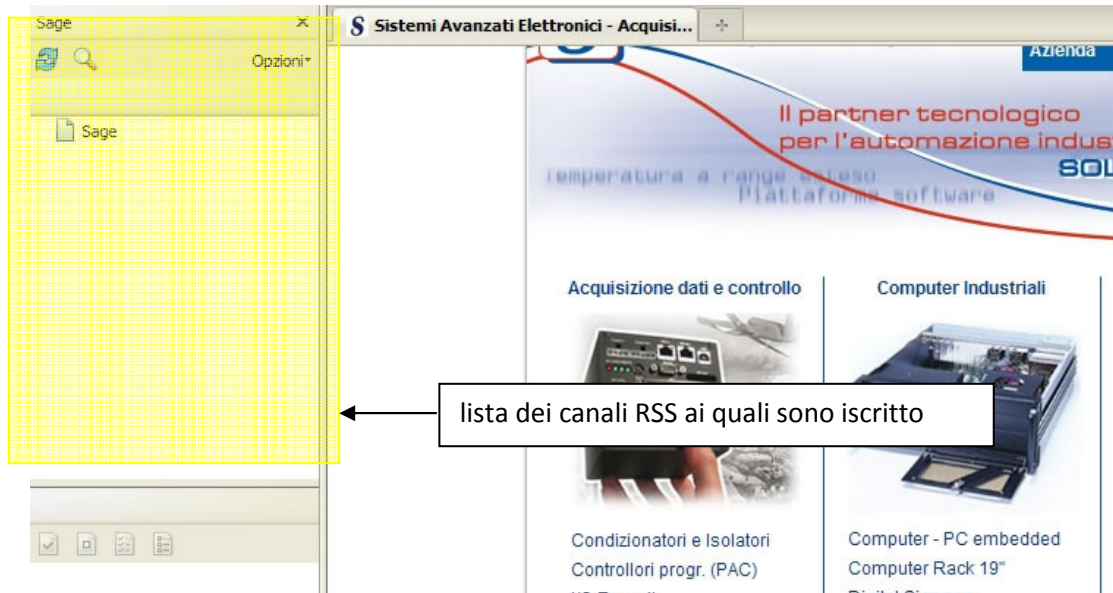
Sage ×
Opzioni
Sage

Sistemi Avanzati Elettronici - Acquisi...

Azienda
Il partner tecnologico
per l'automazione indus
SOL
Temperatura a range esteso
Piattaforma software

Acquisizione dati e controllo
Computer Industriali

lista dei canali RSS ai quali sono iscritto

Condizionatori e Isolatori
Controllori progr. (PAC)
Computer - PC embedded
Computer Rack 19"